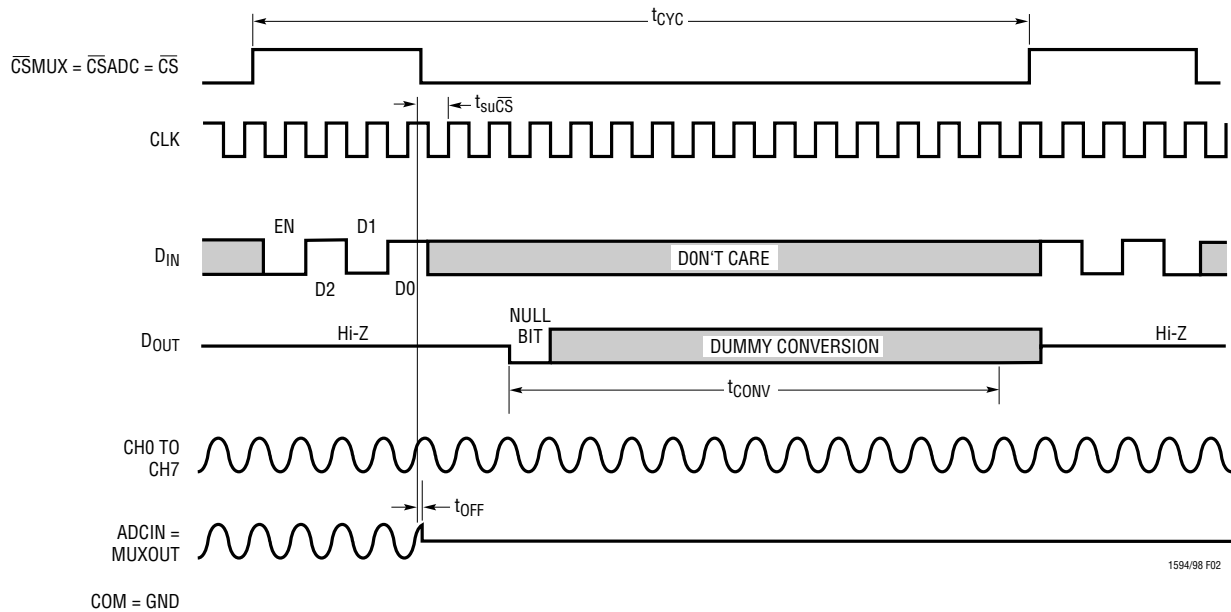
$t_{CYC}$

$\overline{CS}MUX = \overline{CS}ADC = \overline{CS}$

$t_{su\overline{CS}}$

CLK

EN

D1

$D_{IN}$

D2

D0

D0N'T CARE

NULL BIT

$D_{OUT}$

Hi-Z

DUMMY CONVERSION

Hi-Z

$t_{CONV}$

CH0 TO CH7

$t_{OFF}$

ADCIN = MUXOUT

1594/98 F02

COM = GND